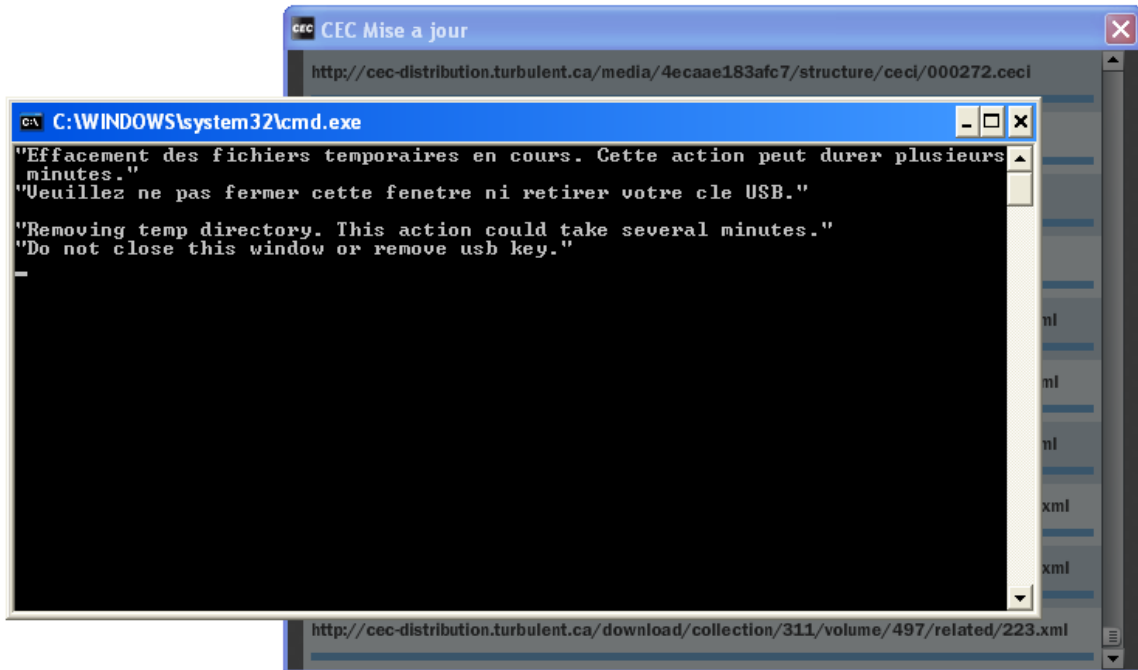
CEC Mise a jour

http://cec-distribution.turbulent.ca/media/4ecaae183afc7/structure/ceci/000272.ceci

C:\WINDOWS\system32\cmd.exe

"Effacement des fichiers temporaires en cours. Cette action peut durer plusieurs minutes."
"Veuillez ne pas fermer cette fenetre ni retirer votre cle USB."

"Removing temp directory. This action could take several minutes."
"Do not close this window or remove usb key."

ml
ml
ml
xml
xml

http://cec-distribution.turbulent.ca/download/collection/311/volume/497/related/223.xml